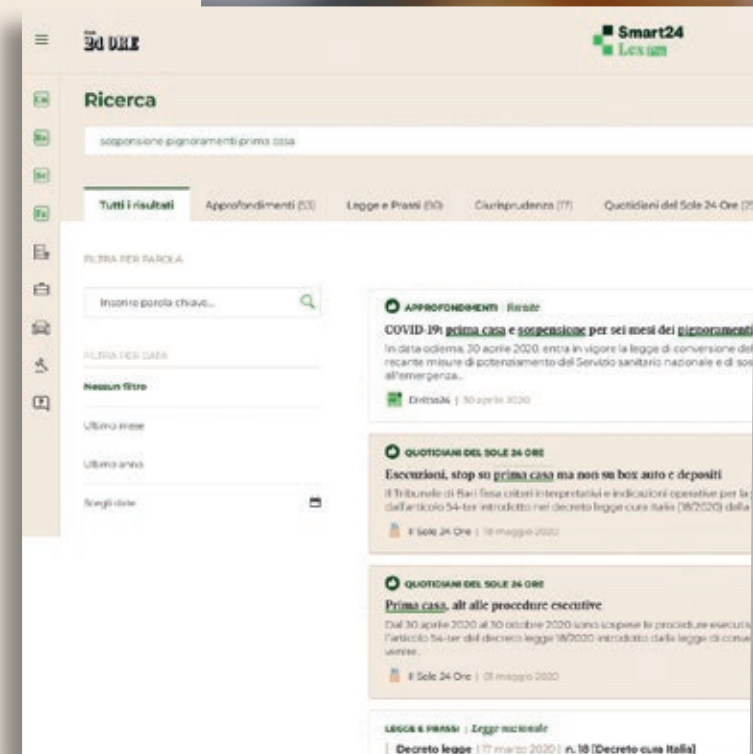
24 ORE

Smart24
Lex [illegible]

Ricerca

sospensione pignoramenti prima casa

Tutti i risultati | Approfondimenti (53) | Legge e Prassi (50) | Giurisprudenza (7) | Quotidiani del Sole 24 Ore (2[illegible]

FILTRA PER PAROLA

Inserire parola chiave...

FILTRA PER DATA

Nessun filtro

Ultimo mese

Ultimo anno

Scegli date

APPROFONDIMENTI | Rivista

COVID-19: prima casa e sospensione per sei mesi dei pignoramenti

In data odierna, 30 aprile 2020, entra in vigore la legge di conversione del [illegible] recante misure di potenziamento del Servizio sanitario nazionale e di so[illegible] all'emergenza...

Diritto24 | 30 aprile 2020

QUOTIDIANI DEL SOLE 24 ORE

Esecuzioni, stop su prima casa ma non su box auto e depositi

Il Tribunale di Bari fissa criteri interpretativi e indicazioni operative per la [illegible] dall'articolo 54-ter introdotto nel decreto legge cura italia (18/2020) dalla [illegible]

Il Sole 24 Ore | 18 maggio 2020

QUOTIDIANI DEL SOLE 24 ORE

Prima casa, alt alle procedure esecutive

Dal 30 aprile 2020 al 30 ottobre 2020 sono sospese le procedure esecuti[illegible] l'articolo 54-ter del decreto legge 18/2020 introdotto dalla legge di conve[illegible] vente.

Il Sole 24 Ore | 01 maggio 2020

LEGGE E PRASSI | Legge nazionale

Decreto legge | 17 marzo 2020 | n. 18 [Decreto cura Italia]